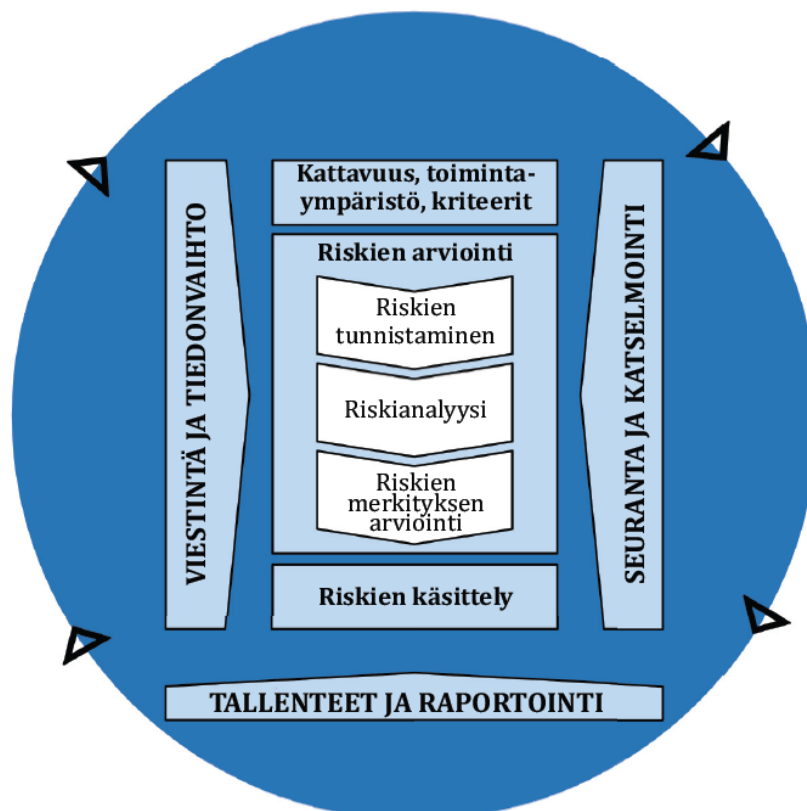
VIESTINTÄ JA TIEDONVAIHTO

Kattavuus, toimintaympäristö, kriteerit

Riskien arviointi

Riskien tunnistaminen

Riskianalyysi

Riskien merkityksen arviointi

Riskien käsittely

SEURANTA JA KATSELMOINTI

TALLENTEET JA RAPORTOINTI